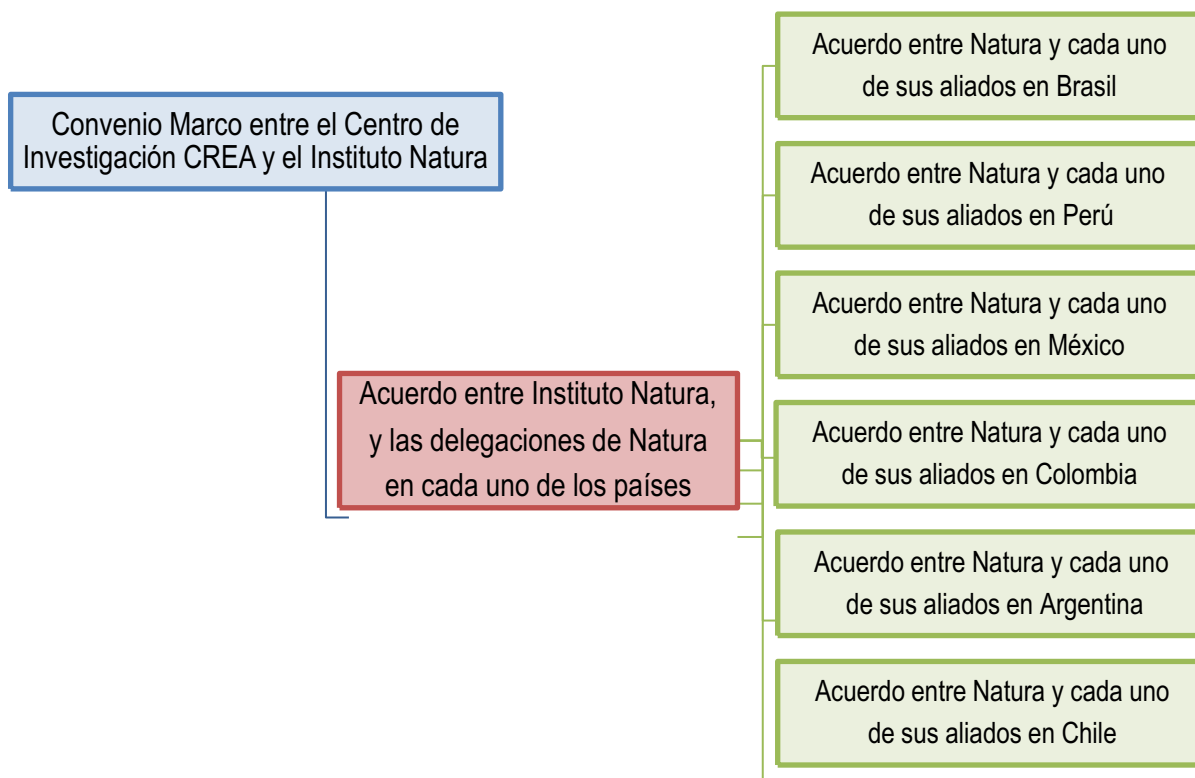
Convenio Marco entre el Centro de Investigación CREA y el Instituto Natura

Acuerdo entre Instituto Natura, y las delegaciones de Natura en cada uno de los países

Acuerdo entre Natura y cada uno de sus aliados en Brasil

Acuerdo entre Natura y cada uno de sus aliados en Perú

Acuerdo entre Natura y cada uno de sus aliados en México

Acuerdo entre Natura y cada uno de sus aliados en Colombia

Acuerdo entre Natura y cada uno de sus aliados en Argentina

Acuerdo entre Natura y cada uno de sus aliados en Chile